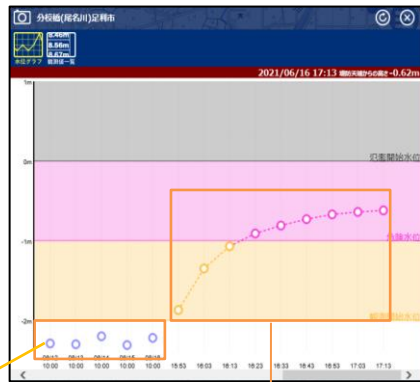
分校橋(袴名川)足利市

8.46m
8.56m
8.67m
水位グラフ 観測値一覧

2021/06/16 17:13 堤防天端からの高さ -0.62m

1m

0m

-1m

-2m

氾濫開始水位

危険水位

避難判断水位

06/12 06/13 06/14 06/15 06/16
10:00 10:00 10:00 10:00 10:00

16:53 16:03 16:13 16:23 16:33 16:43 16:53 17:03 17:13